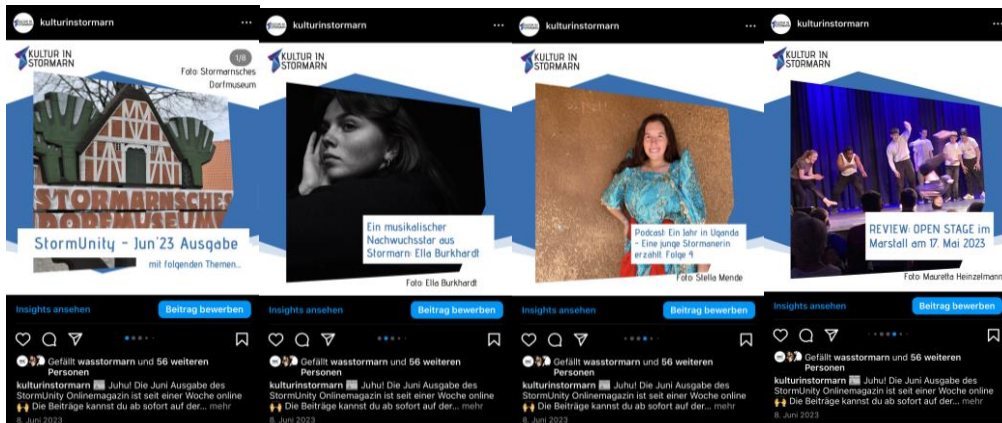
kulturinstormarn ···

KULTUR IN STORMARN

1/8

Foto: Stormarnsches Dorfmuseum

STORMARNSCHES DORFMUSEUM

StormUnity - Jun'23 Ausgabe

mit folgenden Themen..

Insights ansehen

Beitrag bewerben

Gefällt wasstormarn und 56 weiteren Personen

kulturinstormarn Juhu! Die Juni Ausgabe des StormUnity Onlinemagazin ist seit einer Woche online 🙌 Die Beiträge kannst du ab sofort auf der... mehr

8. Juni 2023

kulturinstormarn ···

KULTUR IN STORMARN

Ein musikalischer Nachwuchsstar aus Stormarn: Ella Burkhardt

Foto: Ella Burkhardt

Insights ansehen

Beitrag bewerben

Gefällt wasstormarn und 56 weiteren Personen

kulturinstormarn Juhu! Die Juni Ausgabe des StormUnity Onlinemagazin ist seit einer Woche online 🙌 Die Beiträge kannst du ab sofort auf der... mehr

8. Juni 2023

kulturinstormarn ···

KULTUR IN STORMARN

Podcast: Ein Jahr in Uganda - Eine junge Stormanerin erzählt: Folge 4

Foto: Stella Mende

Insights ansehen

Beitrag bewerben

Gefällt wasstormarn und 56 weiteren Personen

kulturinstormarn Juhu! Die Juni Ausgabe des StormUnity Onlinemagazin ist seit einer Woche online 🙌 Die Beiträge kannst du ab sofort auf der... mehr

8. Juni 2023

kulturinstormarn ···

KULTUR IN STORMARN

REVIEW: OPEN STAGE im Marstall am 17. Mai 2023

Foto: Mauretta Heinzelmann

Insights ansehen

Beitrag bewerben

Gefällt wasstormarn und 56 weiteren Personen

kulturinstormarn Juhu! Die Juni Ausgabe des StormUnity Onlinemagazin ist seit einer Woche online 🙌 Die Beiträge kannst du ab sofort auf der... mehr

8. Juni 2023